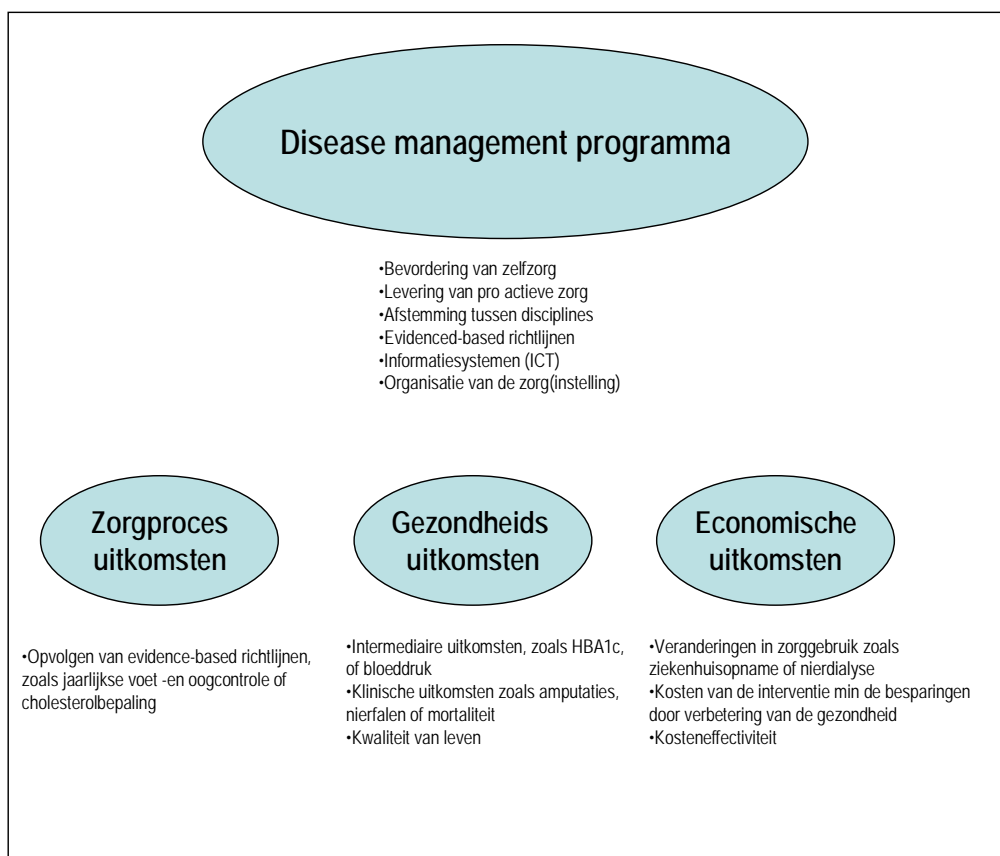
Disease management programma

•Bevordering van zelfzorg
•Levering van pro actieve zorg
•Afstemming tussen disciplines
•Evidenced-based richtlijnen
•Informatiesystemen (ICT)
•Organisatie van de zorg(instelling)

Zorgproces uitkomsten

Gezondheids uitkomsten

Economische uitkomsten

•Opvolgen van evidence-based richtlijnen, zoals jaarlijkse voet -en oogcontrole of cholesterolbepaling

•Intermediaire uitkomsten, zoals HBA1c, of bloeddruk
•Klinische uitkomsten zoals amputaties, nierfalen of mortaliteit
•Kwaliteit van leven

•Veranderingen in zorggebruik zoals ziekenhuisopname of nierdialyse
•Kosten van de interventie min de besparingen door verbetering van de gezondheid
•Kosteneffectiviteit